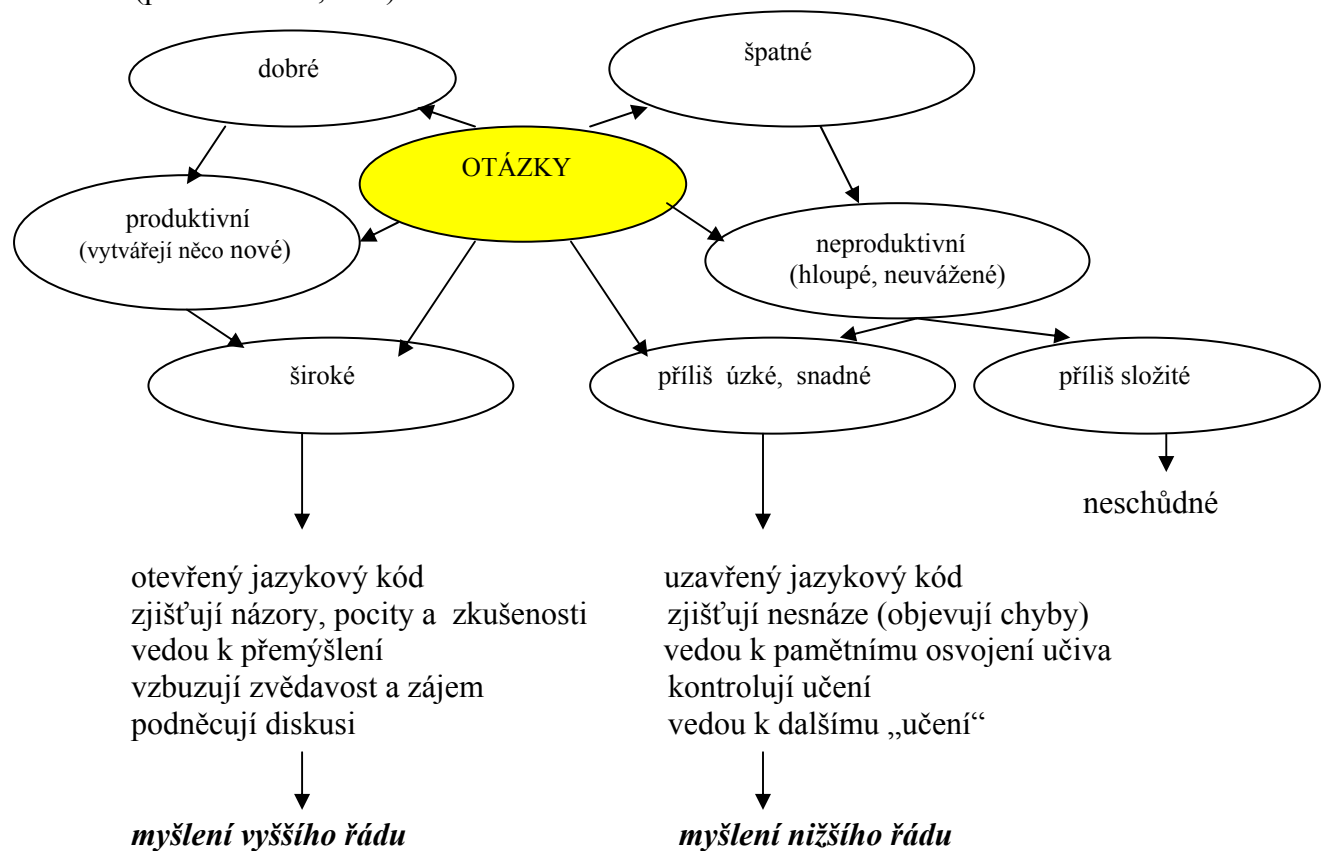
dobré

špatné

OTÁZKY

produktivní
(vytvářejí něco nové)

neproduktivní
(hloupé, neuvážené)

široké

příliš úzké, snadné

příliš složité

neschůdné

otevřený jazykový kód
zjišťují názory, pocity a zkušenosti
vedou k přemýšlení
vzbuzují zvědavost a zájem
podněcují diskusi

uzavřený jazykový kód
zjišťují nesnáze (objevují chyby)
vedou k pamětnímu osvojení učiva
kontrolují učení
vedou k dalšímu „učení“

***myšlení vyššího řádu***

***myšlení nižšího řádu***